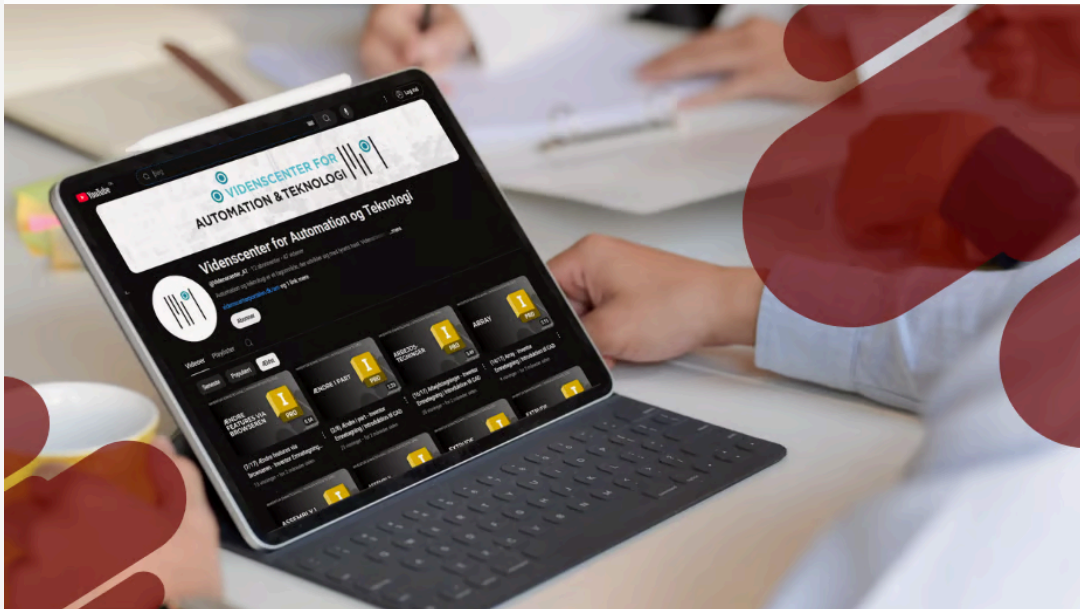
YouTube

Søg

Log ind

VIDENSCENTER FOR AUTOMATION & TEKNOLOGI

Videnscenter for Automation og Teknologi

@videnscenter_AT

Abonner

Videoer Playlister

Seneste Populært Ældste

ÆNDRE FEATURES VIA BROWSEREN

PRO

ÆNDRE I PART

PRO

ARBEJDSTEGNINGER

PRO

ARRAY

PRO

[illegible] Ændre features via browseren - Inventor Tutorial

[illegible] Ændre i part - Inventor Tutorial

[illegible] Arbejdstegninger - Inventor Tutorial

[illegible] Array - Inventor Tutorial

EXTRUDE

ASSEMBLY

PRO